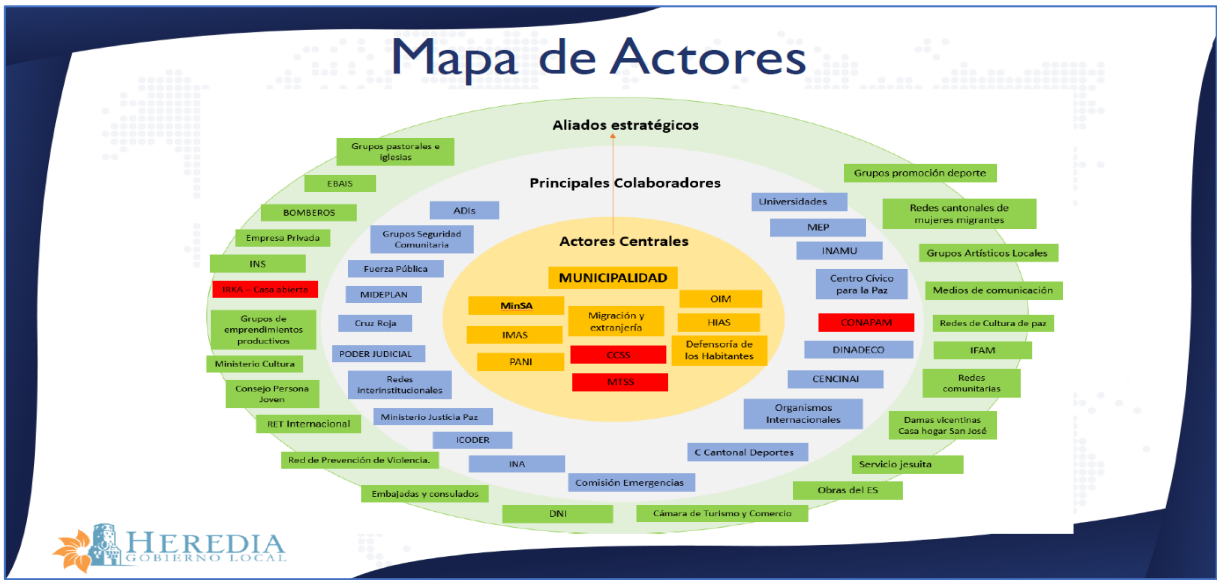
Mapa de Actores

Aliados estratégicos

Principales Colaboradores

Actores Centrales

MUNICIPALIDAD

MinSA

Migración y extranjería

OIM

IMAS

HIAS

PANI

CCSS

Defensoría de los Habitantes

MTSS

Grupos pastorales e iglesias

EBAIS

BOMBEROS

Empresa Privada

INS

IRKA – Casa abierta

Grupos de emprendimientos productivos

Ministerio Cultura

Consejo Persona Joven

RET Internacional

Red de Prevención de Violencia.

Embajadas y consulados

DNI

Cámara de Turismo y Comercio

Obras del ES

Servicio jesuita

Damas vicentinas Casa hogar San José

Redes comunitarias

IFAM

Redes de Cultura de paz

Medios de comunicación

Grupos Artísticos Locales

Redes cantonales de mujeres migrantes

Grupos promoción deporte

ADIs

Grupos Seguridad Comunitaria

Fuerza Pública

MIDEPLAN

Cruz Roja

PODER JUDICIAL

Redes Interinstitucionales

Ministerio Justicia Paz

ICODER

INA

Comisión Emergencias

C Cantonal Deportes

Organismos Internacionales

CENCINAI

DINADECO

CONAPAM

Centro Cívico para la Paz

INAMU

MEP

Universidades

HEREDIA
GOBIERNO LOCAL